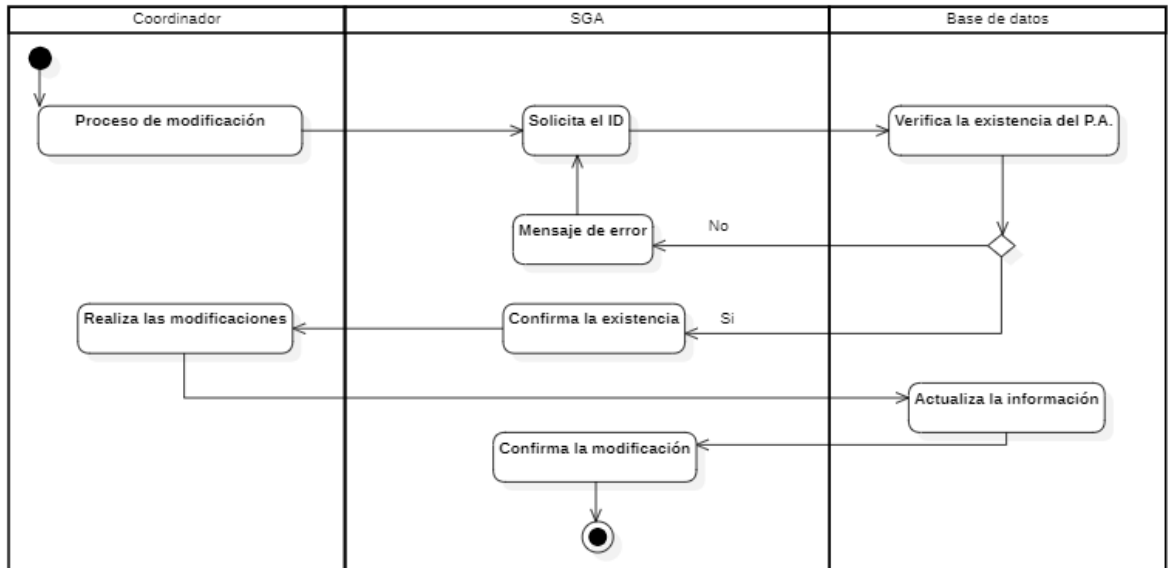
Coordinador

SGA

Base de datos

Proceso de modificación

Solicita el ID

Verifica la existencia del P.A.

Mensaje de error

No

Realiza las modificaciones

Confirma la existencia

Si

Actualiza la información

Confirma la modificación